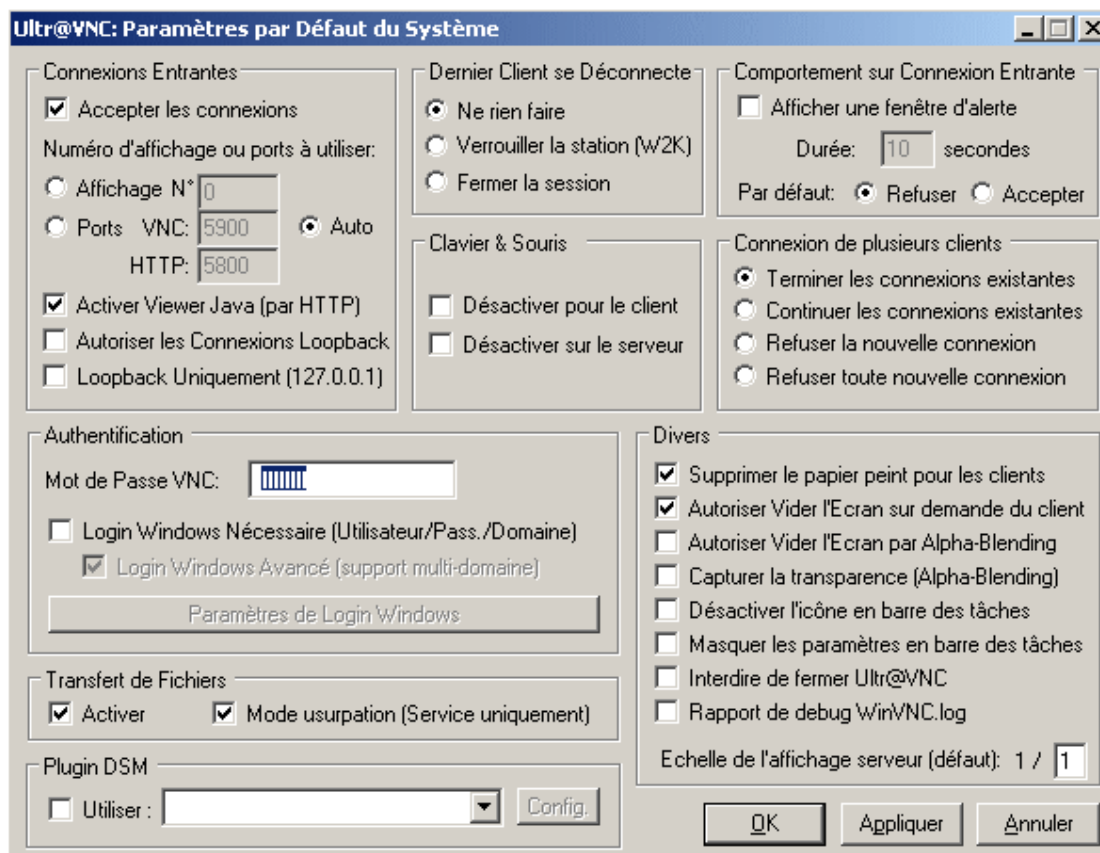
Ultr@VNC: Paramètres par Défaut du Système

Connexions Entrantes
Accepter les connexions
Numéro d'affichage ou ports à utiliser:
Affichage N° 0
Ports VNC: 5900
Auto
HTTP: 5800
Activer Viewer Java (par HTTP)
Autoriser les Connexions Loopback
Loopback Uniquement (127.0.0.1)

Dernier Client se Déconnecte
Ne rien faire
Verrouiller la station (W2K)
Fermer la session

Comportement sur Connexion Entrante
Afficher une fenêtre d'alerte
Durée: 10 secondes
Par défaut: Refuser Accepter

Clavier & Souris
Désactiver pour le client
Désactiver sur le serveur

Connexion de plusieurs clients
Terminer les connexions existantes
Continuer les connexions existantes
Refuser la nouvelle connexion
Refuser toute nouvelle connexion

Authentification
Mot de Passe VNC: ||||||||
Login Windows Nécessaire (Utilisateur/Pass./Domaine)
Login Windows Avancé (support multi-domaine)
Paramètres de Login Windows

Divers
Supprimer le papier peint pour les clients
Autoriser Vider l'Ecran sur demande du client
Autoriser Vider l'Ecran par Alpha-Blending
Capturer la transparence (Alpha-Blending)
Désactiver l'icône en barre des tâches
Masquer les paramètres en barre des tâches
Interdire de fermer Ultr@VNC
Rapport de debug WinVNC.log
Echelle de l'affichage serveur (défaut): 1 / 1

Transfert de Fichiers
Activer
Mode usurpation (Service uniquement)

Plugin DSM
Utiliser :
Config.

OK Appliquer Annuler